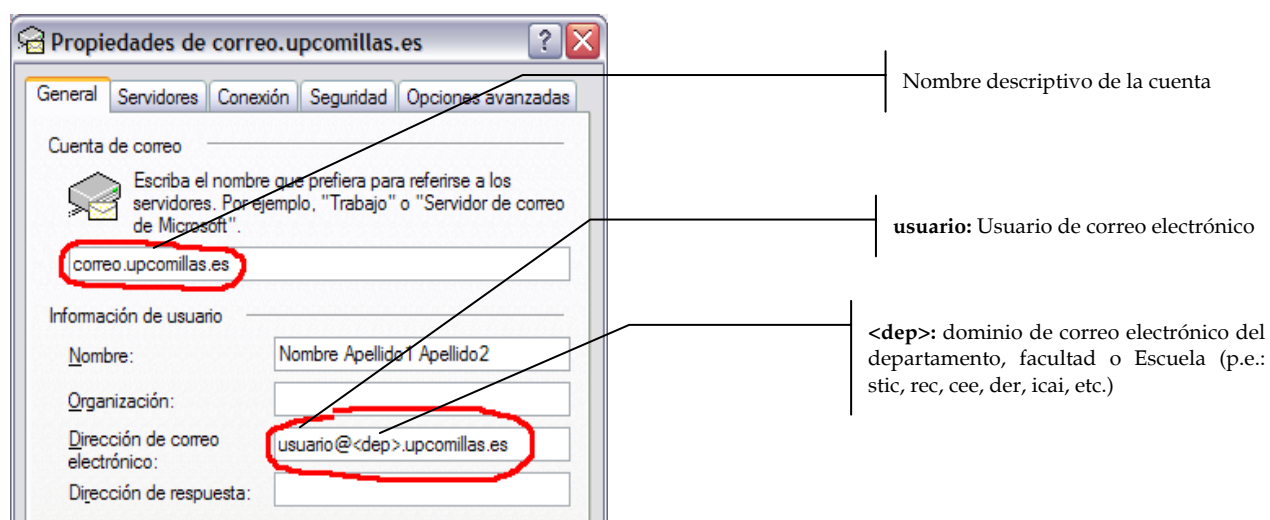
Propiedades de correo.upcomillas.es

?

General | Servidores | Conexión | Seguridad | Opciones avanzadas

Cuenta de correo

Escriba el nombre que prefiera para referirse a los servidores. Por ejemplo, "Trabajo" o "Servidor de correo de Microsoft".

correo.upcomillas.es

Información de usuario

Nombre: Nombre Apellido1 Apellido2

Organización:

Dirección de correo electrónico: usuario@<dep>.upcomillas.es

Dirección de respuesta:

Nombre descriptivo de la cuenta

**usuario:** Usuario de correo electrónico

**<dep>:** dominio de correo electrónico del departamento, facultad o Escuela (p.e.: stic, rec, cee, der, icai, etc.)